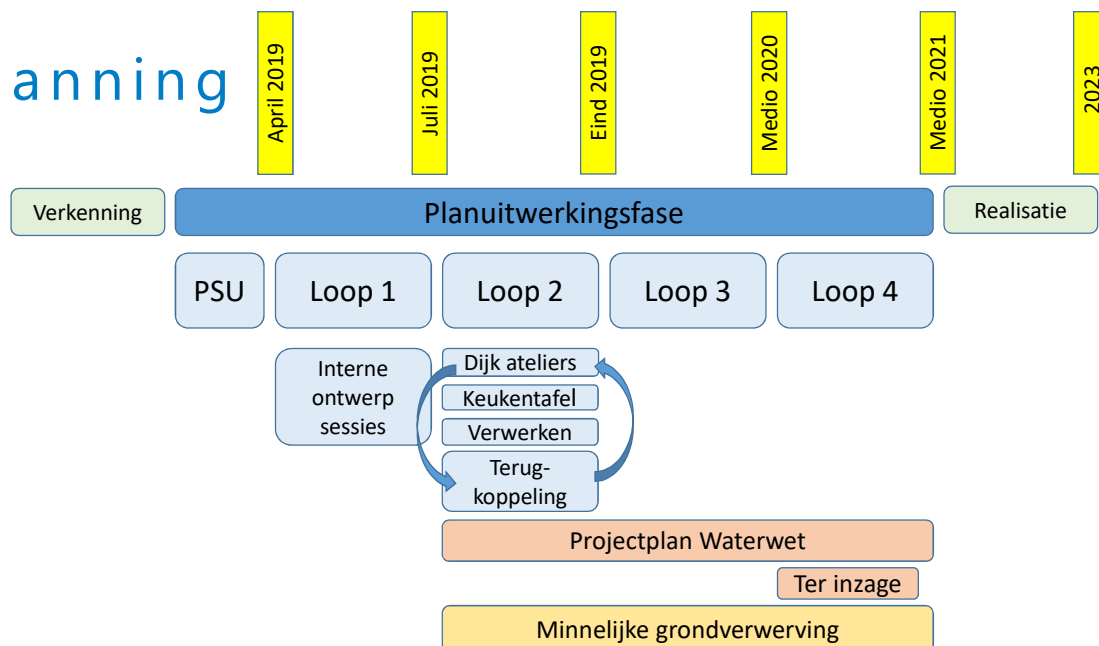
anning

April 2019

Juli 2019

Eind 2019

Medio 2020

Medio 2021

2023

Verkenning

Planuitwerkingsfase

Realisatie

PSU

Loop 1

Loop 2

Loop 3

Loop 4

Interne ontwerp sessies

Dijk ateliers

Keukentafel

Verwerken

Terugkoppeling

Projectplan Waterwet

Ter inzage

Minnelijke grondverwerving